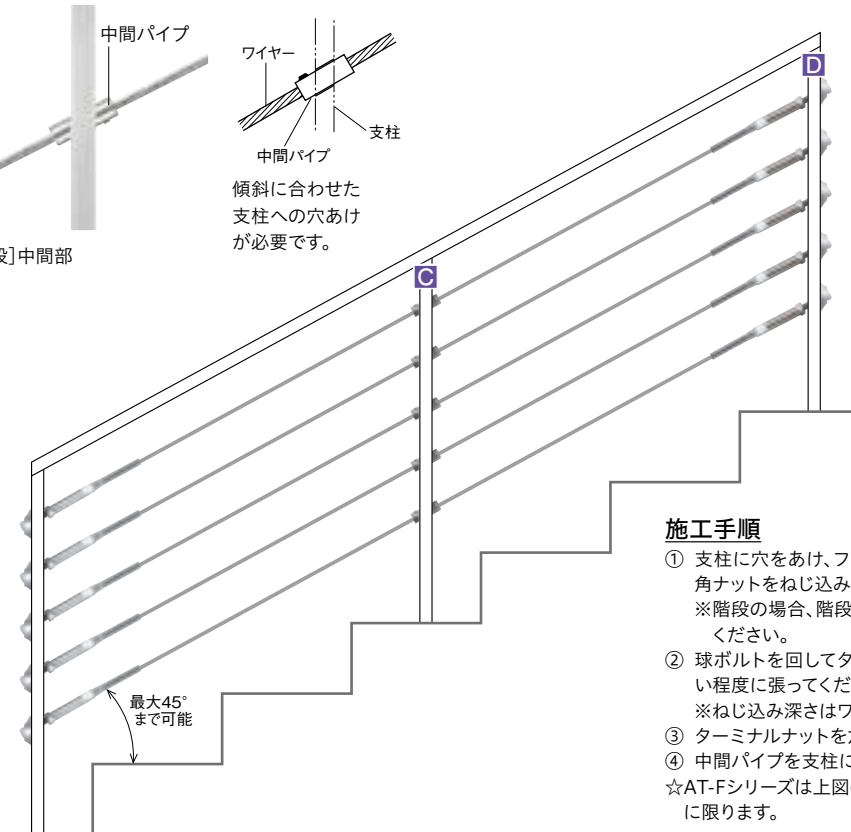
中間パイプ

段]中間部

ワイヤー

中間パイプ

支柱

傾斜に合わせた支柱への穴あけが必要です。

D

C

最大45°まで可能

施工手順

① 支柱に穴をあけ、フ
角ナットをねじ込み
※階段の場合、階段
ください。

② 球ボルトを回してタ
い程度に張ってくだ
※ねじ込み深さはワ

③ ターミナルナットを

④ 中間パイプを支柱に

☆AT-Fシリーズは上図
に限ります。